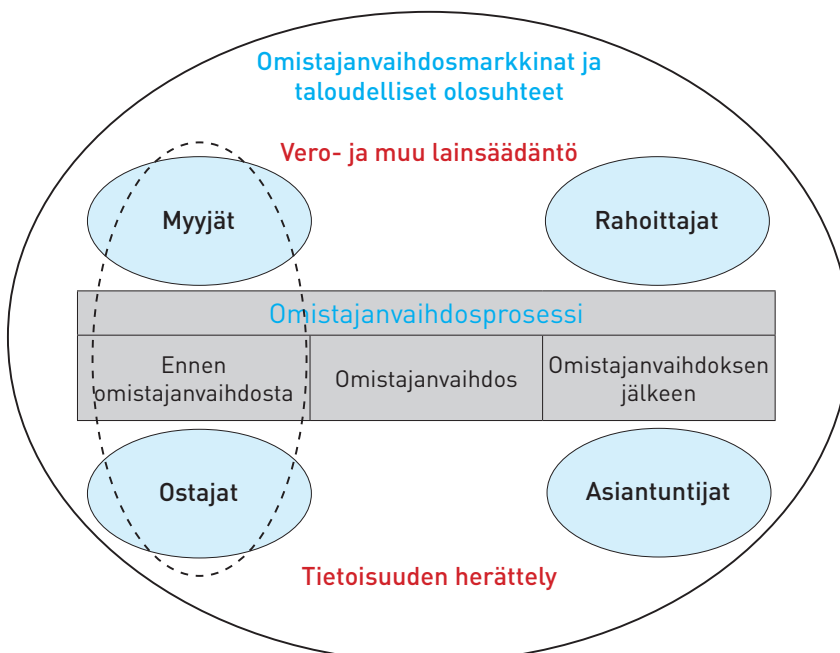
Omistajanvaihdosmarkkinat ja taloudelliset olosuhteet

Vero- ja muu lainsäädäntö

Myyjät

Rahoittajat

Omistajanvaihdosprosessi

| Ennen omistajanvaihdosta | Omistajanvaihdos | Omistajanvaihdoksen jälkeen |
|---|---|---|

Ostajat

Asiantuntijat

Tietoisuuden herättely